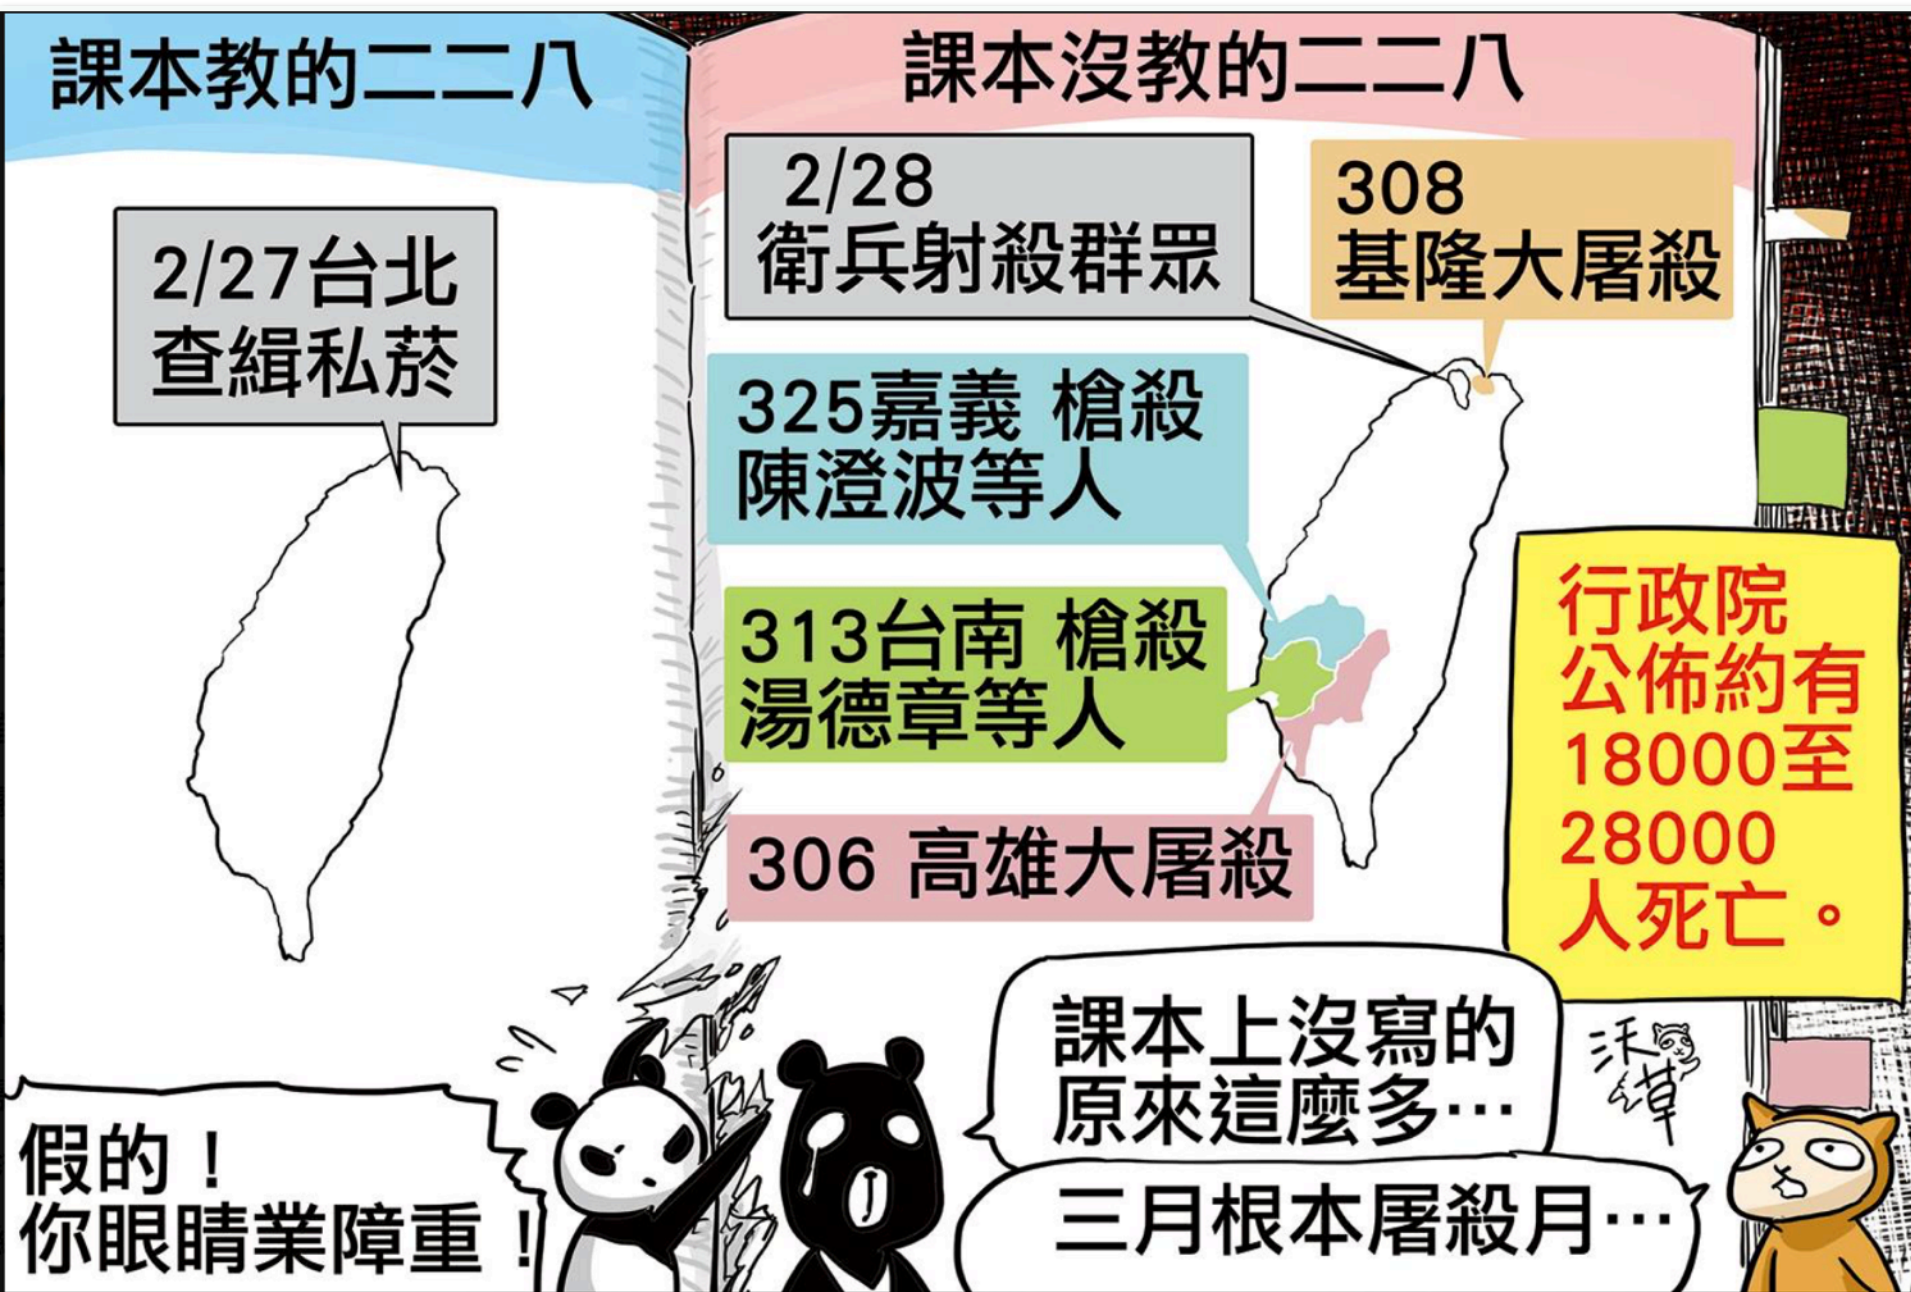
課本教的二二八

2/27台北
查緝私菸

課本沒教的二二八

2/28
衛兵射殺群眾

308
基隆大屠殺

325嘉義 槍殺
陳澄波等人

313台南 槍殺
湯德章等人

306 高雄大屠殺

行政院
公佈約有
18000至
28000
人死亡。

課本上沒寫的
原來這麼多…

三月根本屠殺月…

沃律

假的！
你眼睛業障重！